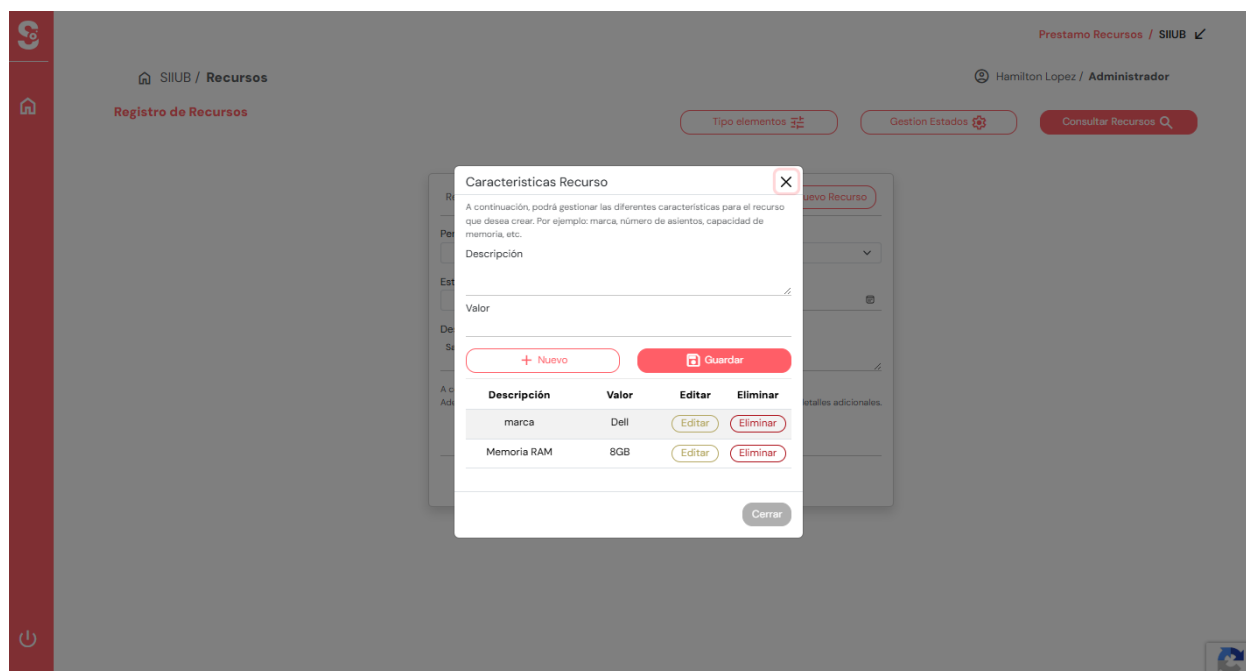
Prestamo Recursos / SIIUB

SIIUB / Recursos

Hamilton Lopez / Administrador

Registro de Recursos

Tipo elementos

Gestion Estados

Consultar Recursos

Re

uevo Recurso

Per

Est

Des

Sa

A c

Ade

etalles adicionales.

Caracteristicas Recurso

A continuación, podrá gestionar las diferentes características para el recurso que desea crear. Por ejemplo: marca, número de asientos, capacidad de memoria, etc.

Descripción

Valor

+ Nuevo

Guardar

| Descripción | Valor | Editar | Eliminar |
|---|---|---|---|
| marca | Dell | Editar | Eliminar |
| Memoria RAM | 8GB | Editar | Eliminar |

Cerrar